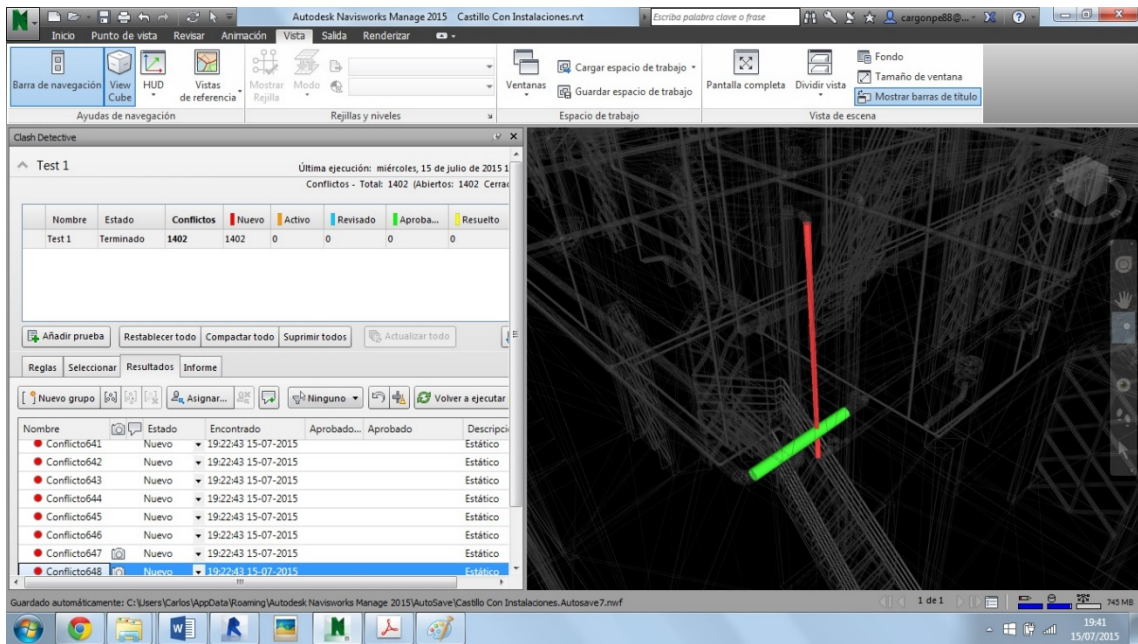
Autodesk Navisworks Manage 2015 Castillo Con Instalaciones.rvt
Escriba palabra clave o frase
cargonpe88@...

Inicio Punto de vista Revisar Animación Vista Salida Renderizar

Barra de navegación View Cube HUD Vistas de referencia Mostrar Rejilla Modo
Ayudas de navegación
Rejillas y niveles
Ventanas Cargar espacio de trabajo Guardar espacio de trabajo
Espacio de trabajo
Pantalla completa Dividir vista Fondo Tamaño de ventana Mostrar barras de título
Vista de escena

Clash Detective

Test 1
Última ejecución: miércoles, 15 de julio de 2015 1
Conflictos - Total: 1402 (Abiertos: 1402 Cerrad

| Nombre | Estado | Conflictos | Nuevo | Activo | Revisado | Aproba... | Resuelto |
|---|---|---|---|---|---|---|---|
| Test 1 | Terminado | 1402 | 1402 | 0 | 0 | 0 | 0 |

Añadir prueba Restablecer todo Compactar todo Suprimir todos Actualizar todo

Reglas Seleccionar Resultados Informe

Nuevo grupo Asignar... Ninguno Volver a ejecutar

| Nombre | | Estado | Encontrado | Aprobado... | Aprobado | Descripci |
|---|---|---|---|---|---|---|
| Conflicto641 | | Nuevo | 19:22:43 15-07-2015 | | | Estático |
| Conflicto642 | | Nuevo | 19:22:43 15-07-2015 | | | Estático |
| Conflicto643 | | Nuevo | 19:22:43 15-07-2015 | | | Estático |
| Conflicto644 | | Nuevo | 19:22:43 15-07-2015 | | | Estático |
| Conflicto645 | | Nuevo | 19:22:43 15-07-2015 | | | Estático |
| Conflicto646 | | Nuevo | 19:22:43 15-07-2015 | | | Estático |
| Conflicto647 | | Nuevo | 19:22:43 15-07-2015 | | | Estático |
| Conflicto648 | | Nuevo | 19:22:43 15-07-2015 | | | Estático |

Guardado automáticamente: C:\Users\Carlos\AppData\Roaming\Autodesk Navisworks Manage 2015\AutoSave\Castillo Con Instalaciones.Autosave7.nwf
1 de 1
745 MB
19:41
15/07/2015